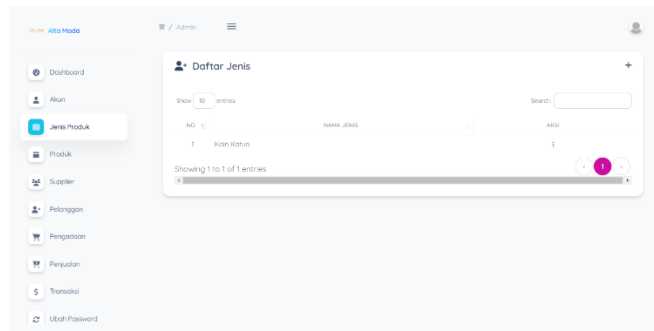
Alta Moda

/ Admin

Dashboard
Akun
Jenis Produk
Produk
Supplier
Pelanggan
Pengadaan
Penjualan
Transaksi
Ubah Password

Daftar Jenis

+

Show 10 entries

Search:

| NO | NAMA JENIS | AKSI |
|---|---|---|
| 1 | Kain Katun | ⋮ |

Showing 1 to 1 of 1 entries

‹ 1 ›